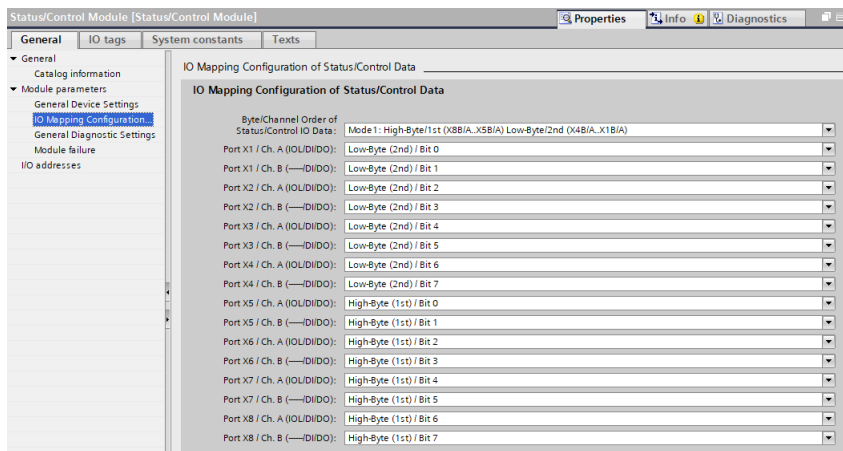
Status/Control Module [Status/Control Module]

Properties | Info | Diagnostics

General | IO tags | System constants | Texts

▾ General
Catalog information
▾ Module parameters
General Device Settings
IO Mapping Configuration...
General Diagnostic Settings
Module failure
I/O addresses

IO Mapping Configuration of Status/Control Data

IO Mapping Configuration of Status/Control Data

Byte/Channel Order of Status/Control IO Data: Mode 1: High-Byte/1st (X8B/A..X5B/A) Low-Byte/2nd (X4B/A..X1B/A)
Port X1 / Ch. A (IOL/DI/DO): Low-Byte (2nd) / Bit 0
Port X1 / Ch. B (—/DI/DO): Low-Byte (2nd) / Bit 1
Port X2 / Ch. A (IOL/DI/DO): Low-Byte (2nd) / Bit 2
Port X2 / Ch. B (—/DI/DO): Low-Byte (2nd) / Bit 3
Port X3 / Ch. A (IOL/DI/DO): Low-Byte (2nd) / Bit 4
Port X3 / Ch. B (—/DI/DO): Low-Byte (2nd) / Bit 5
Port X4 / Ch. A (IOL/DI/DO): Low-Byte (2nd) / Bit 6
Port X4 / Ch. B (—/DI/DO): Low-Byte (2nd) / Bit 7
Port X5 / Ch. A (IOL/DI/DO): High-Byte (1st) / Bit 0
Port X5 / Ch. B (—/DI/DO): High-Byte (1st) / Bit 1
Port X6 / Ch. A (IOL/DI/DO): High-Byte (1st) / Bit 2
Port X6 / Ch. B (—/DI/DO): High-Byte (1st) / Bit 3
Port X7 / Ch. A (IOL/DI/DO): High-Byte (1st) / Bit 4
Port X7 / Ch. B (—/DI/DO): High-Byte (1st) / Bit 5
Port X8 / Ch. A (IOL/DI/DO): High-Byte (1st) / Bit 6
Port X8 / Ch. B (—/DI/DO): High-Byte (1st) / Bit 7